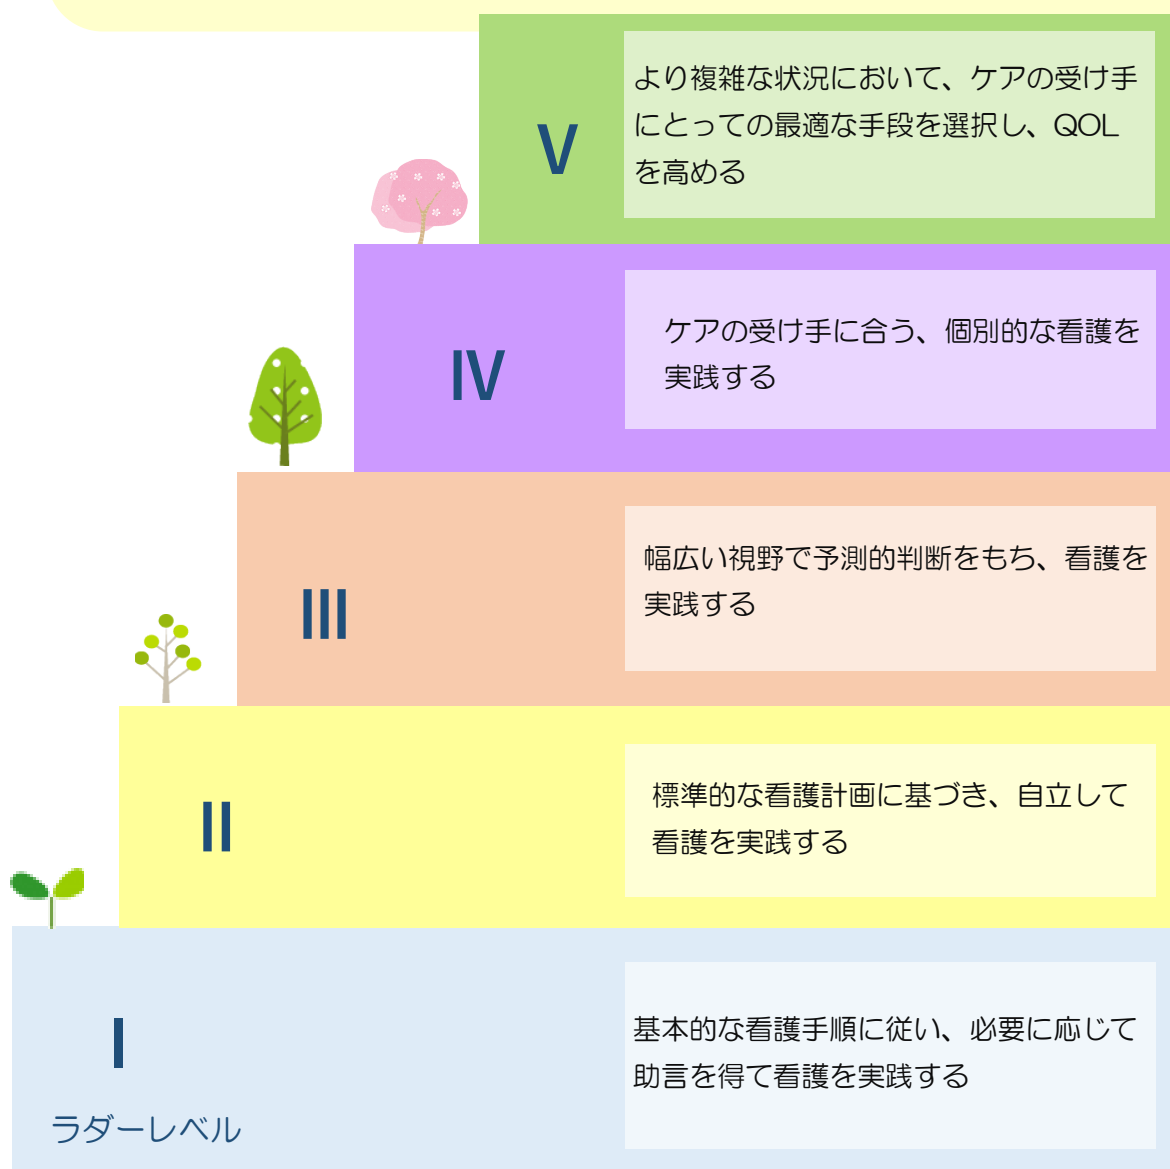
V

より複雑な状況において、ケアの受け手にとっての最適な手段を選択し、QOLを高める

IV

ケアの受け手に合う、個別的な看護を実践する

III

幅広い視野で予測的判断をもち、看護を実践する

II

標準的な看護計画に基づき、自立して看護を実践する

I

ラダーレベル

基本的な看護手順に従い、必要に応じて助言を得て看護を実践する